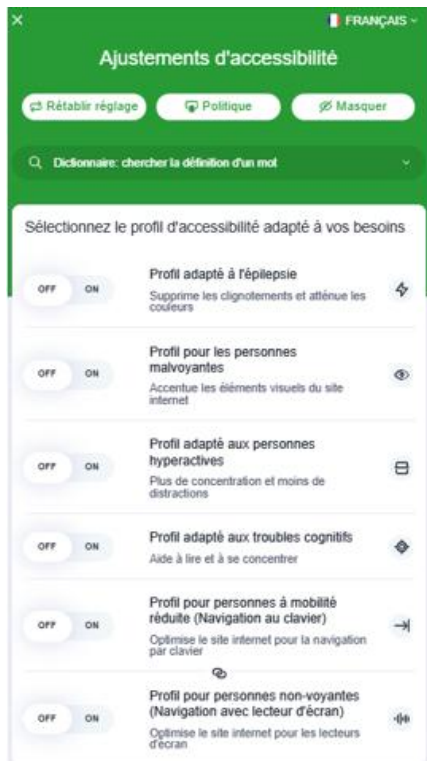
×

FRANÇAIS

Ajustements d'accessibilité

Rétablir réglage

Politique

Masquer

Dictionnaire: chercher la définition d'un mot

Sélectionnez le profil d'accessibilité adapté à vos besoins

OFF ON

Profil adapté à l'épilepsie

Supprime les clignotements et atténue les couleurs

OFF ON

Profil pour les personnes malvoyantes

Accentue les éléments visuels du site internet

OFF ON

Profil adapté aux personnes hyperactives

Plus de concentration et moins de distractions

OFF ON

Profil adapté aux troubles cognitifs

Aide à lire et à se concentrer

OFF ON

Profil pour personnes à mobilité réduite (Navigation au clavier)

Optimise le site internet pour la navigation par clavier

OFF ON

Profil pour personnes non-voyantes (Navigation avec lecteur d'écran)

Optimise le site internet pour les lecteurs d'écran